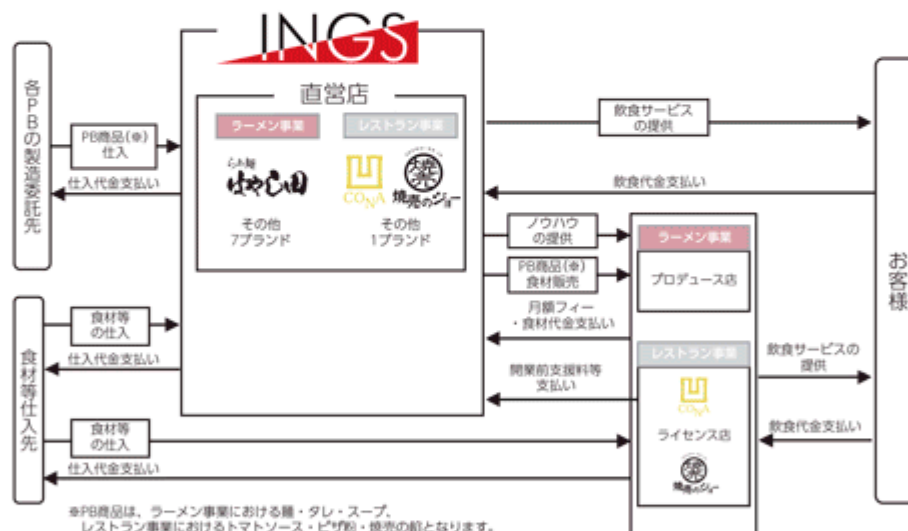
INGS

各PBの製造委託先

PB商品(※)仕入

仕入代金支払い

直営店

ラーメン事業

らぁ麺 はやし田

その他
7ブランド

レストラン事業

CONA

焼売のジョー

その他
1ブランド

飲食サービスの提供

飲食代金支払い

お客様

ノウハウの提供

PB商品(※)食材販売

月額フィー・食材代金支払い

開業前支援料等支払い

ラーメン事業

プロデュース店

レストラン事業

CONA

ライセンス店

焼売のジョー

飲食サービスの提供

飲食代金支払い

食材等仕入先

食材等の仕入

仕入代金支払い

食材等の仕入

仕入代金支払い

※PB商品は、ラーメン事業における麺・タレ・スープ、レストラン事業におけるトマトソース・ピザ粉・焼売の餡となります。